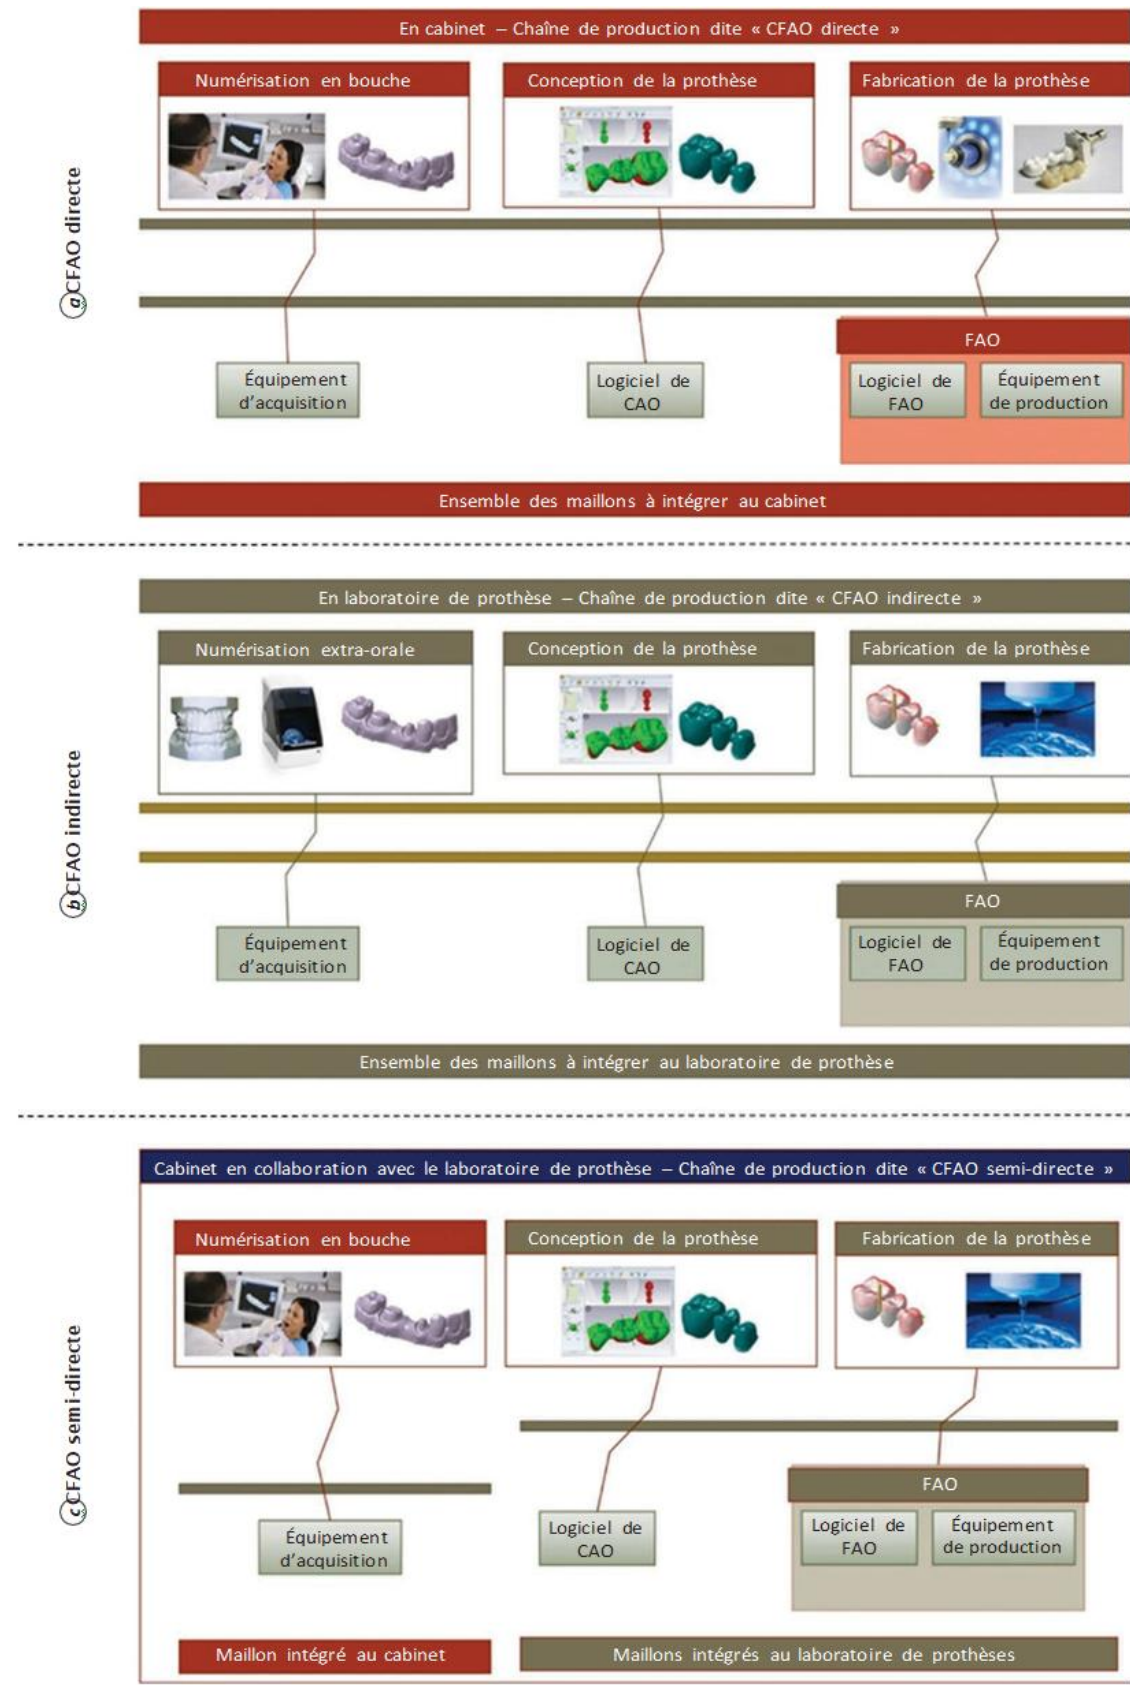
ⓐ CFAO directe

En cabinet – Chaîne de production dite « CFAO directe »

Numérisation en bouche

Conception de la prothèse

Fabrication de la prothèse

Équipement d'acquisition

Logiciel de CAO

FAO

Logiciel de FAO

Équipement de production

Ensemble des maillons à intégrer au cabinet

ⓑ CFAO indirecte

En laboratoire de prothèse – Chaîne de production dite « CFAO indirecte »

Numérisation extra-orale

Conception de la prothèse

Fabrication de la prothèse

Équipement d'acquisition

Logiciel de CAO

FAO

Logiciel de FAO

Équipement de production

Ensemble des maillons à intégrer au laboratoire de prothèse

ⓒ CFAO semi-directe

Cabinet en collaboration avec le laboratoire de prothèse – Chaîne de production dite « CFAO semi-directe »

Numérisation en bouche

Conception de la prothèse

Fabrication de la prothèse

Équipement d'acquisition

Logiciel de CAO

FAO

Logiciel de FAO

Équipement de production

Maillon intégré au cabinet

Maillons intégrés au laboratoire de prothèses